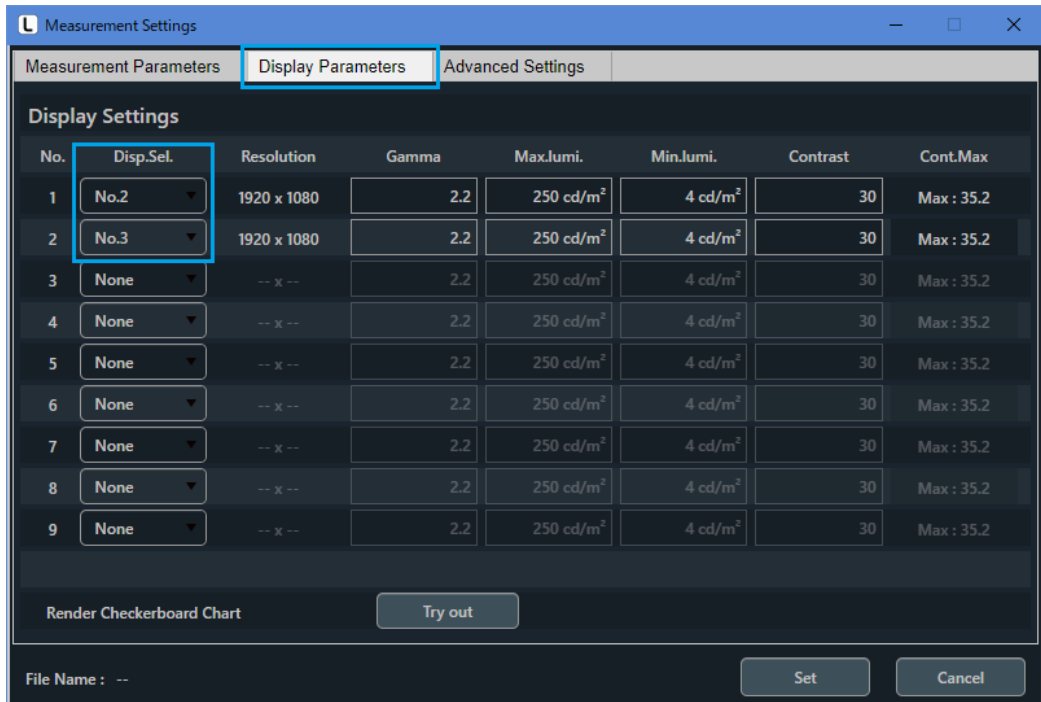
L Measurement Settings

Measurement Parameters | Display Parameters | Advanced Settings

Display Settings

| No. | Disp.Sel. | Resolution | Gamma | Max.lumi. | Min.lumi. | Contrast | Cont.Max |
|---|---|---|---|---|---|---|---|
| 1 | No.2 | 1920 x 1080 | 2.2 | 250 cd/m² | 4 cd/m² | 30 | Max : 35.2 |
| 2 | No.3 | 1920 x 1080 | 2.2 | 250 cd/m² | 4 cd/m² | 30 | Max : 35.2 |
| 3 | None | -- x -- | 2.2 | 250 cd/m² | 4 cd/m² | 30 | Max : 35.2 |
| 4 | None | -- x -- | 2.2 | 250 cd/m² | 4 cd/m² | 30 | Max : 35.2 |
| 5 | None | -- x -- | 2.2 | 250 cd/m² | 4 cd/m² | 30 | Max : 35.2 |
| 6 | None | -- x -- | 2.2 | 250 cd/m² | 4 cd/m² | 30 | Max : 35.2 |
| 7 | None | -- x -- | 2.2 | 250 cd/m² | 4 cd/m² | 30 | Max : 35.2 |
| 8 | None | -- x -- | 2.2 | 250 cd/m² | 4 cd/m² | 30 | Max : 35.2 |
| 9 | None | -- x -- | 2.2 | 250 cd/m² | 4 cd/m² | 30 | Max : 35.2 |

Render Checkerboard Chart   Try out

File Name : --   Set   Cancel